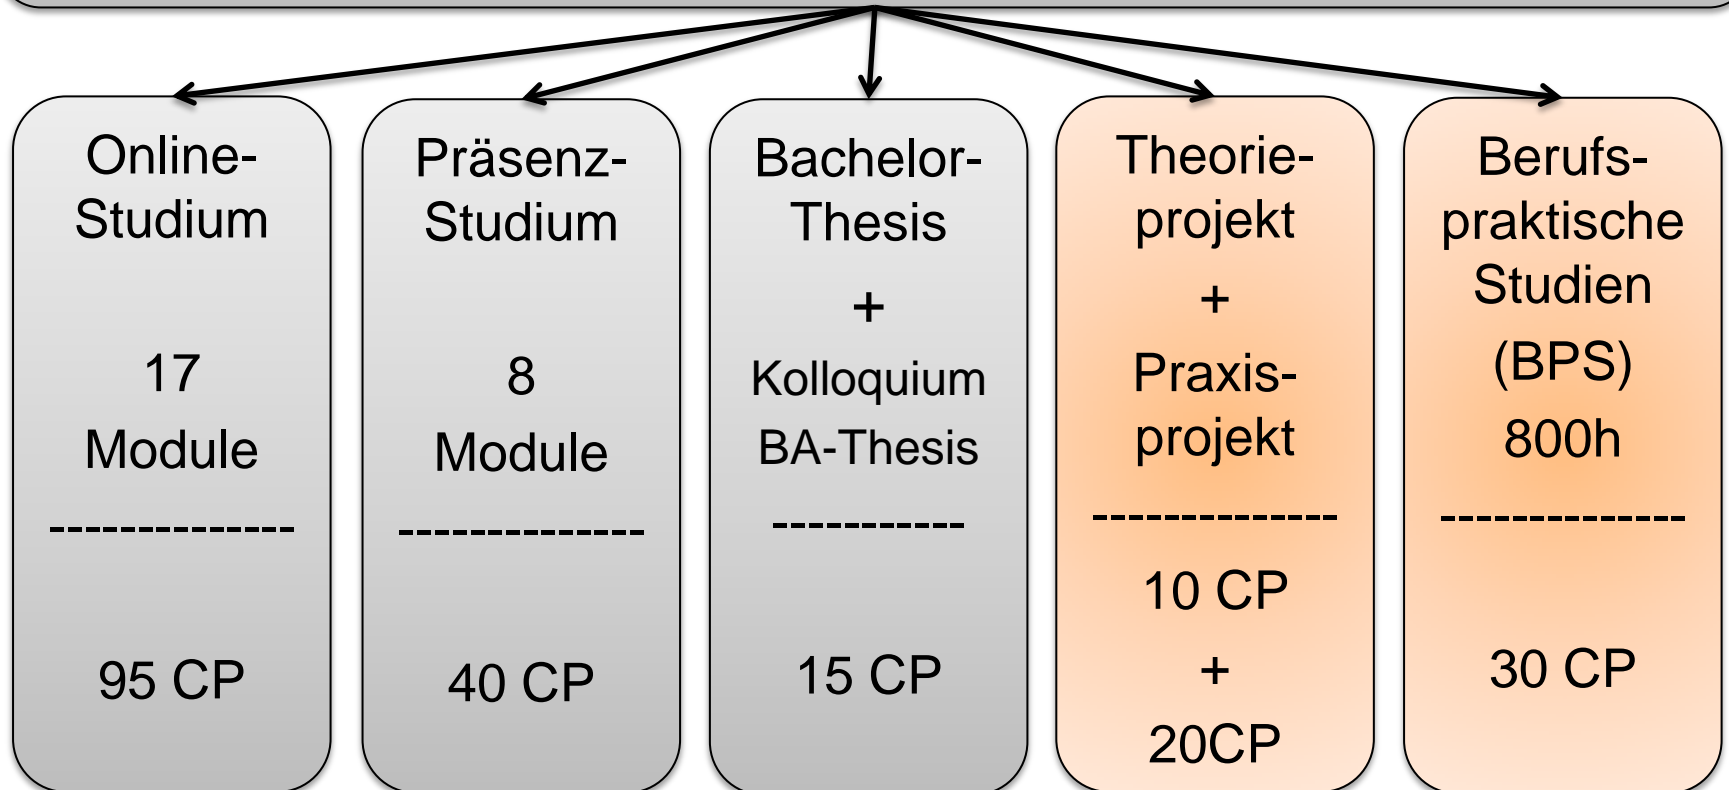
Online-Studium

17

Module

-------------

95 CP

Präsenz-Studium

8

Module

-------------

40 CP

Bachelor-Thesis

+

Kolloquium

BA-Thesis

-----------

15 CP

Theorie-projekt

+

Praxis-projekt

-------------

10 CP

+

20CP

Berufs-praktische Studien

(BPS)

800h

-------------

30 CP